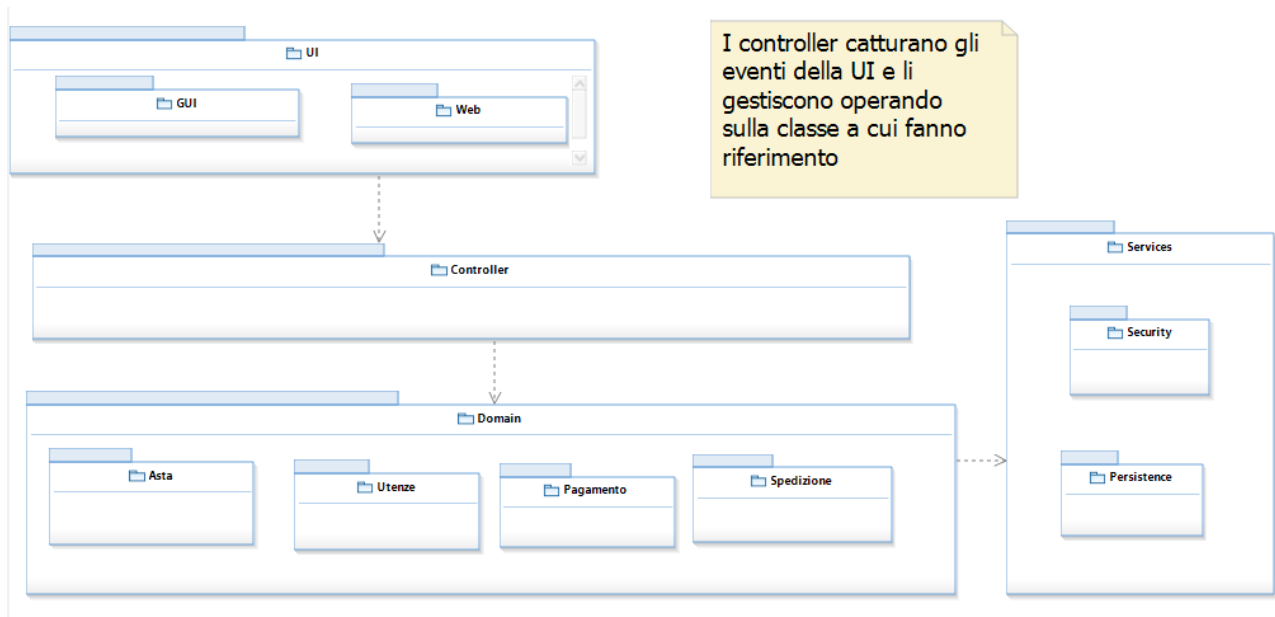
UI

GUI

Web

I controller catturano gli eventi della UI e li gestiscono operando sulla classe a cui fanno riferimento

Controller

Services

Security

Domain

Asta

Utenze

Pagamento

Spedizione

Persistence